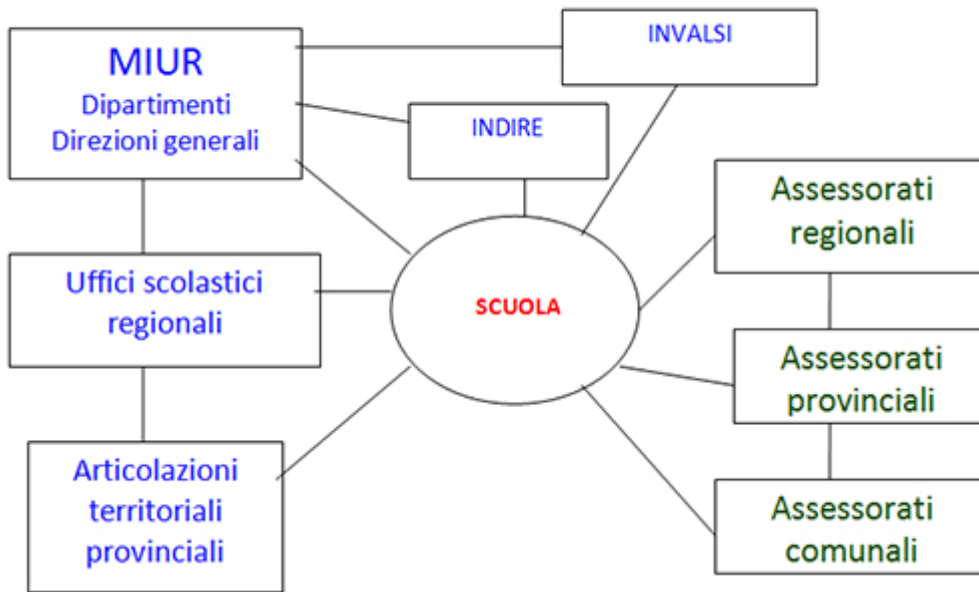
MIUR
Dipartimenti
Direzioni generali

INVALSI

INDIRE

Assessorati regionali

Uffici scolastici regionali

SCUOLA

Assessorati provinciali

Articolazioni territoriali provinciali

Assessorati comunali